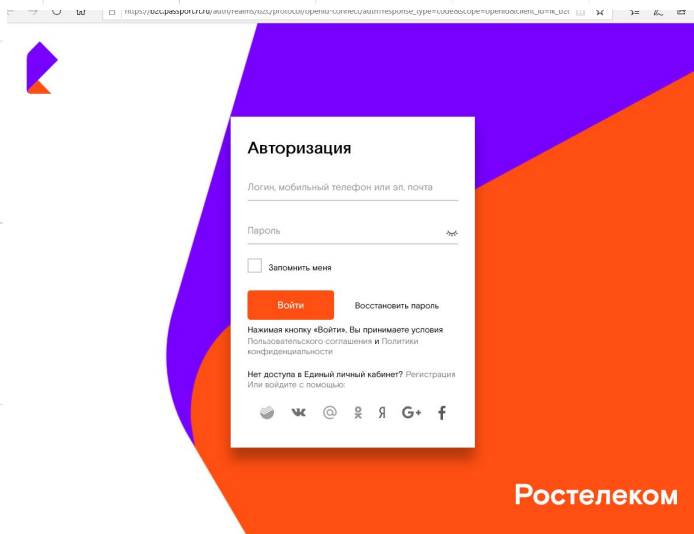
https://b2c.passport.rt.ru/auth/realms/b2c/protocol/openid-connect/auth?response_type=code&scope=openid&client_id=lk_b2c

Авторизация

Логин, мобильный телефон или эл. почта

Пароль

Запомнить меня

Войти

Восстановить пароль

Нажимая кнопку «Войти», Вы принимаете условия Пользовательского соглашения и Политики конфиденциальности

Нет доступа в Единый личный кабинет? Регистрация
Или войдите с помощью:

Ростелеком